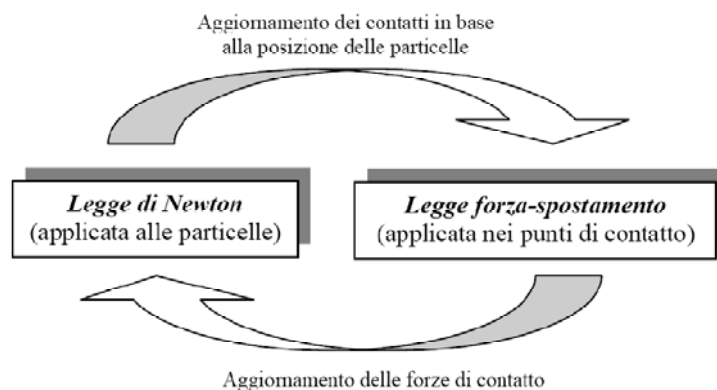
Aggiornamento dei contatti in base alla posizione delle particelle

Legge di Newton
(applicata alle particelle)

Legge forza-spostamento
(applicata nei punti di contatto)

Aggiornamento delle forze di contatto